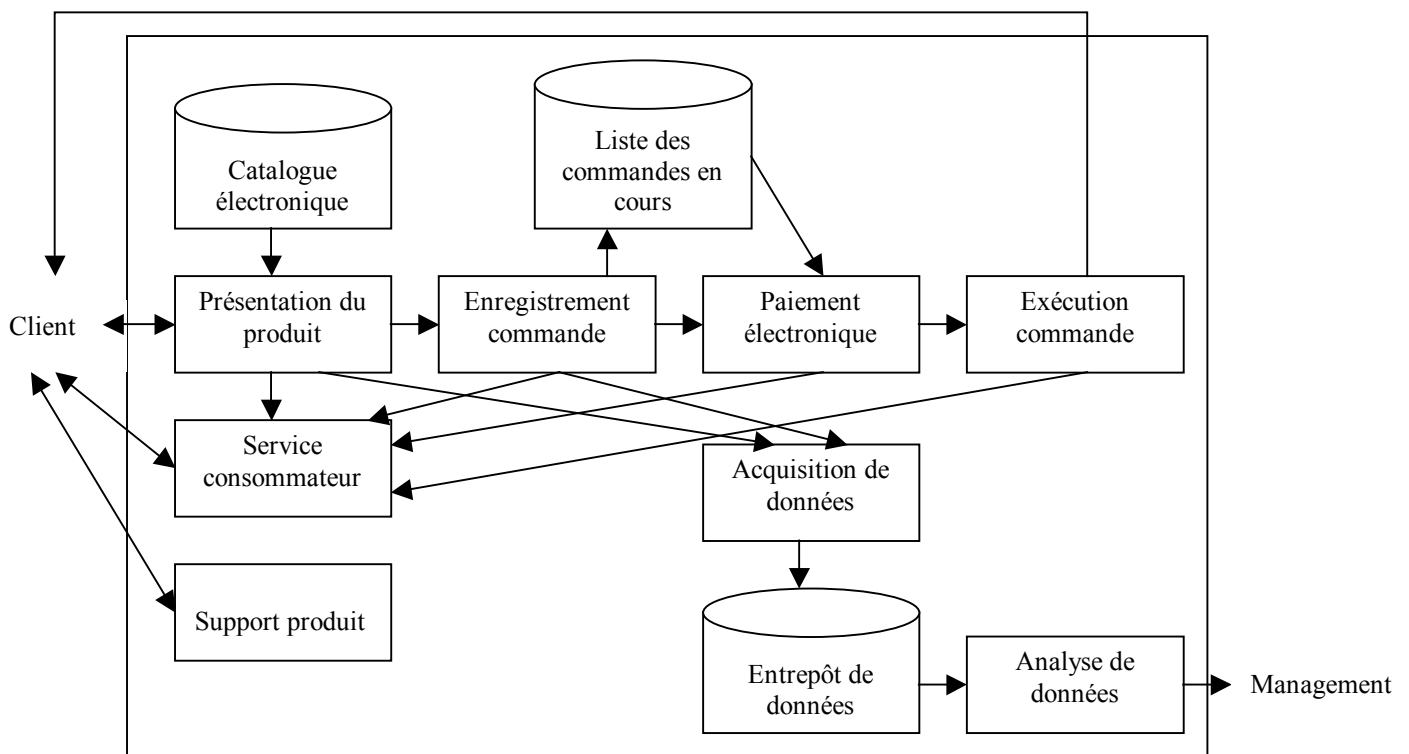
Catalogue électronique

Liste des commandes en cours

Client

Présentation du produit

Enregistrement commande

Paiement électronique

Exécution commande

Service consommateur

Acquisition de données

Support produit

Entrepôt de données

Analyse de données

Management